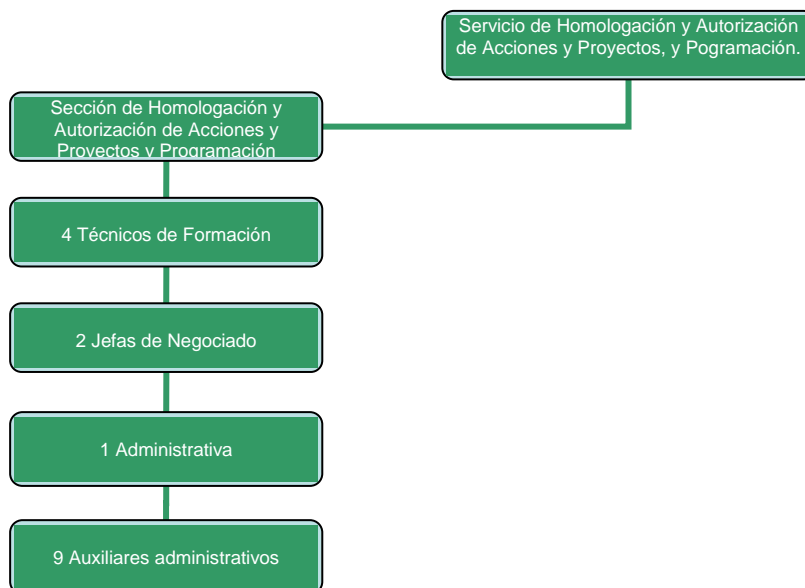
Servicio de Homologación y Autorización de Acciones y Proyectos, y Pogramación.

Sección de Homologación y Autorización de Acciones y Proyectos y Programación

4 Técnicos de Formación

2 Jefas de Negociado

1 Administrativa

9 Auxiliares administrativos